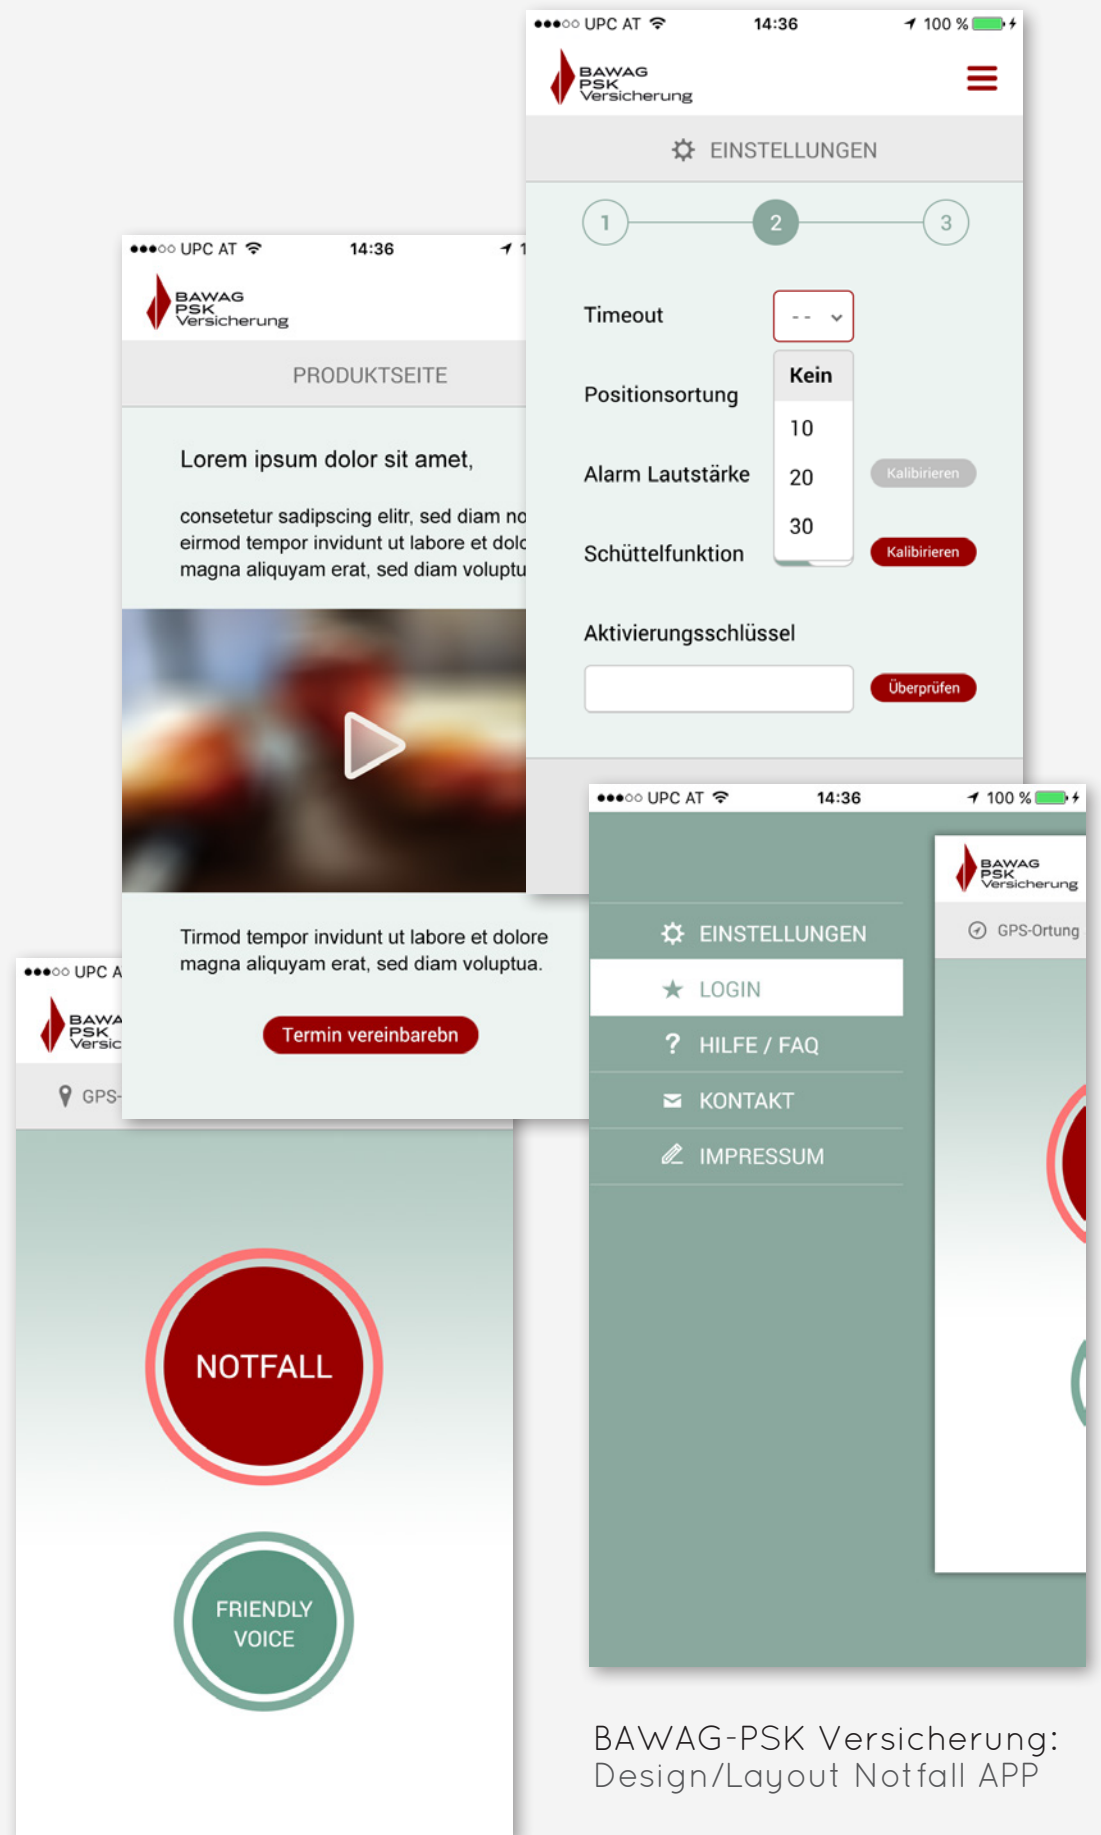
●●●○○ UPC AT 14:36 100 %

BAWAG PSK Versicherung

EINSTELLUNGEN

1 2 3

Timeout
- -

Kein
10
20
30

Positionsortung

Alarm Lautstärke
Kalibirieren

Schüttelfunktion
Kalibirieren

Aktivierungsschlüssel
Überprüfen

●●●○○ UPC AT 14:36 1

BAWAG PSK Versicherung

PRODUKTSEITE

Lorem ipsum dolor sit amet,

consetetur sadipscing elitr, sed diam no eirmod tempor invidunt ut labore et dolo magna aliquyam erat, sed diam voluptu

Tirmod tempor invidunt ut labore et dolore magna aliquyam erat, sed diam voluptua.

Termin vereinbarebn

●●●○○ UPC A

BAWA PSK Versic

GPS-

NOTFALL

FRIENDLY VOICE

●●●○○ UPC AT 14:36 100 %

EINSTELLUNGEN
LOGIN
HILFE / FAQ
KONTAKT
IMPRESSUM

BAWAG PSK Versicherung

GPS-Ortung

BAWAG-PSK Versicherung:
Design/Layout Notfall APP